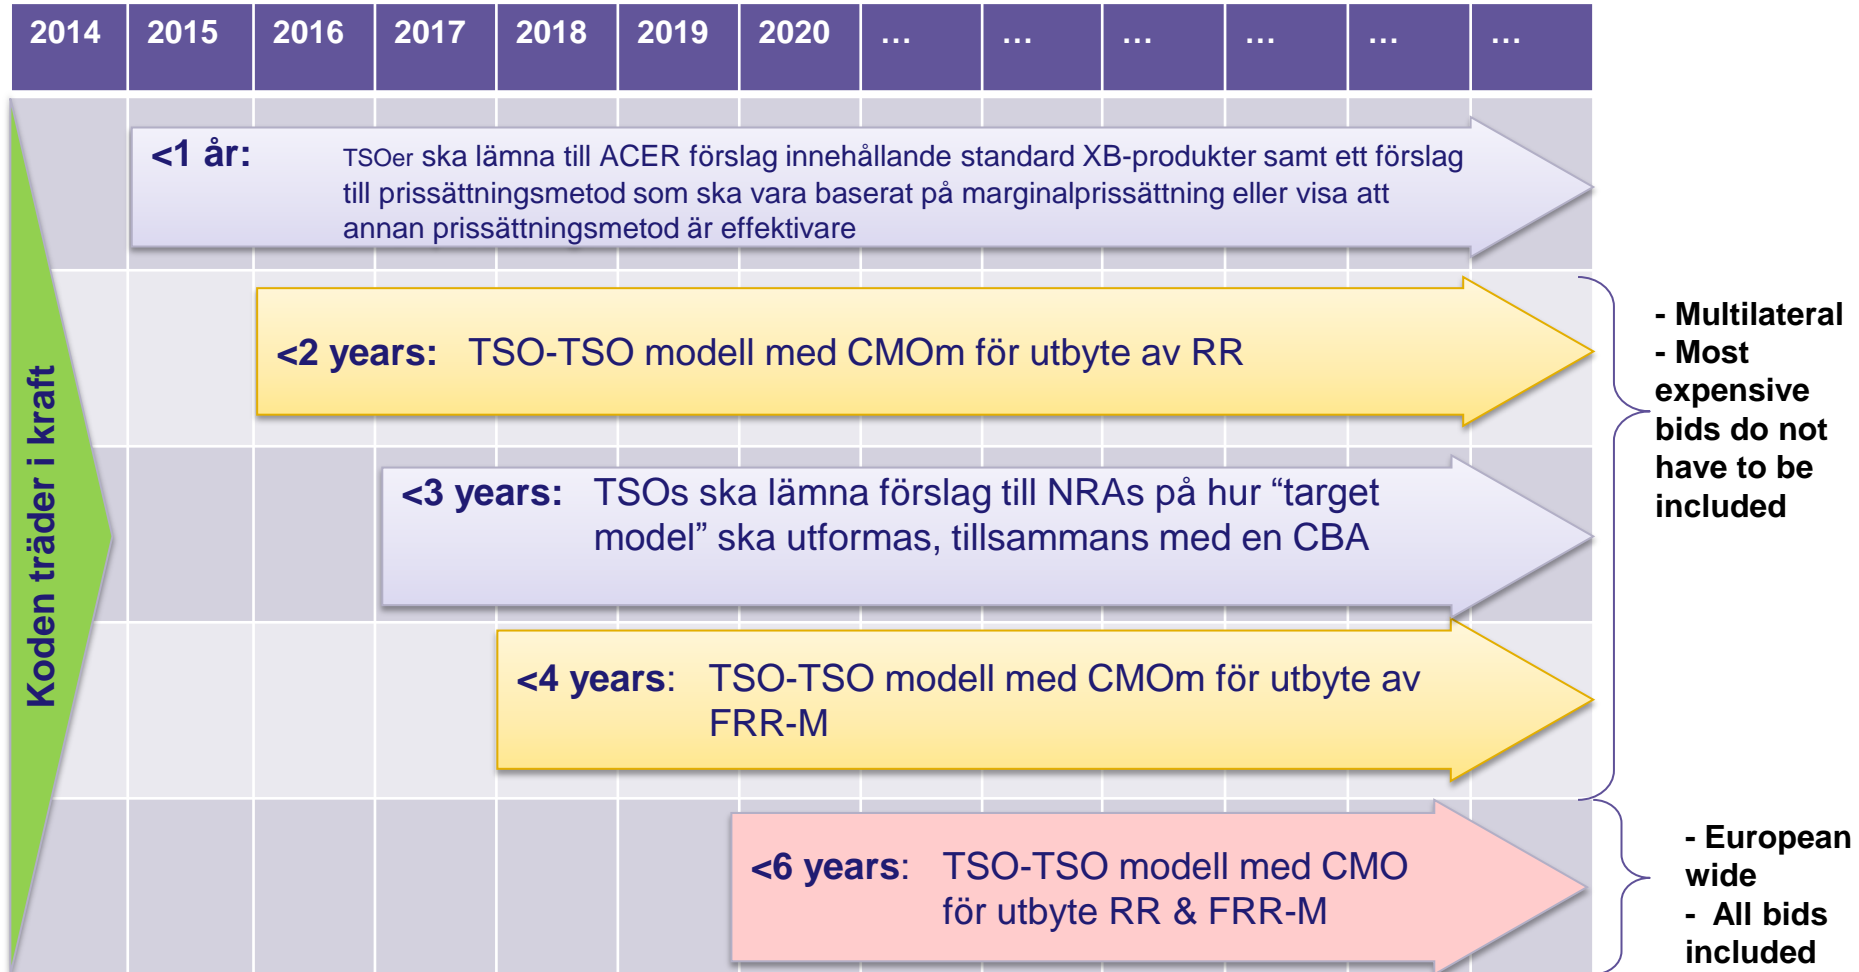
| 2014 | 2015 | 2016 | 2017 | 2018 | 2019 | 2020 | … | … | … | … | … | … |
|---|---|---|---|---|---|---|---|---|---|---|---|---|

Koden träder i kraft

<1 år: TSOer ska lämna till ACER förslag innehållande standard XB-produkter samt ett förslag till prissättningsmetod som ska vara baserat på marginalprissättning eller visa att annan prissättningsmetod är effektivare

<2 years: TSO-TSO modell med CMOm för utbyte av RR

<3 years: TSOs ska lämna förslag till NRAs på hur “target model” ska utformas, tillsammans med en CBA

<4 years: TSO-TSO modell med CMOm för utbyte av FRR-M

<6 years: TSO-TSO modell med CMO för utbyte RR & FRR-M

- Multilateral
- Most expensive bids do not have to be included

- European wide
- All bids included